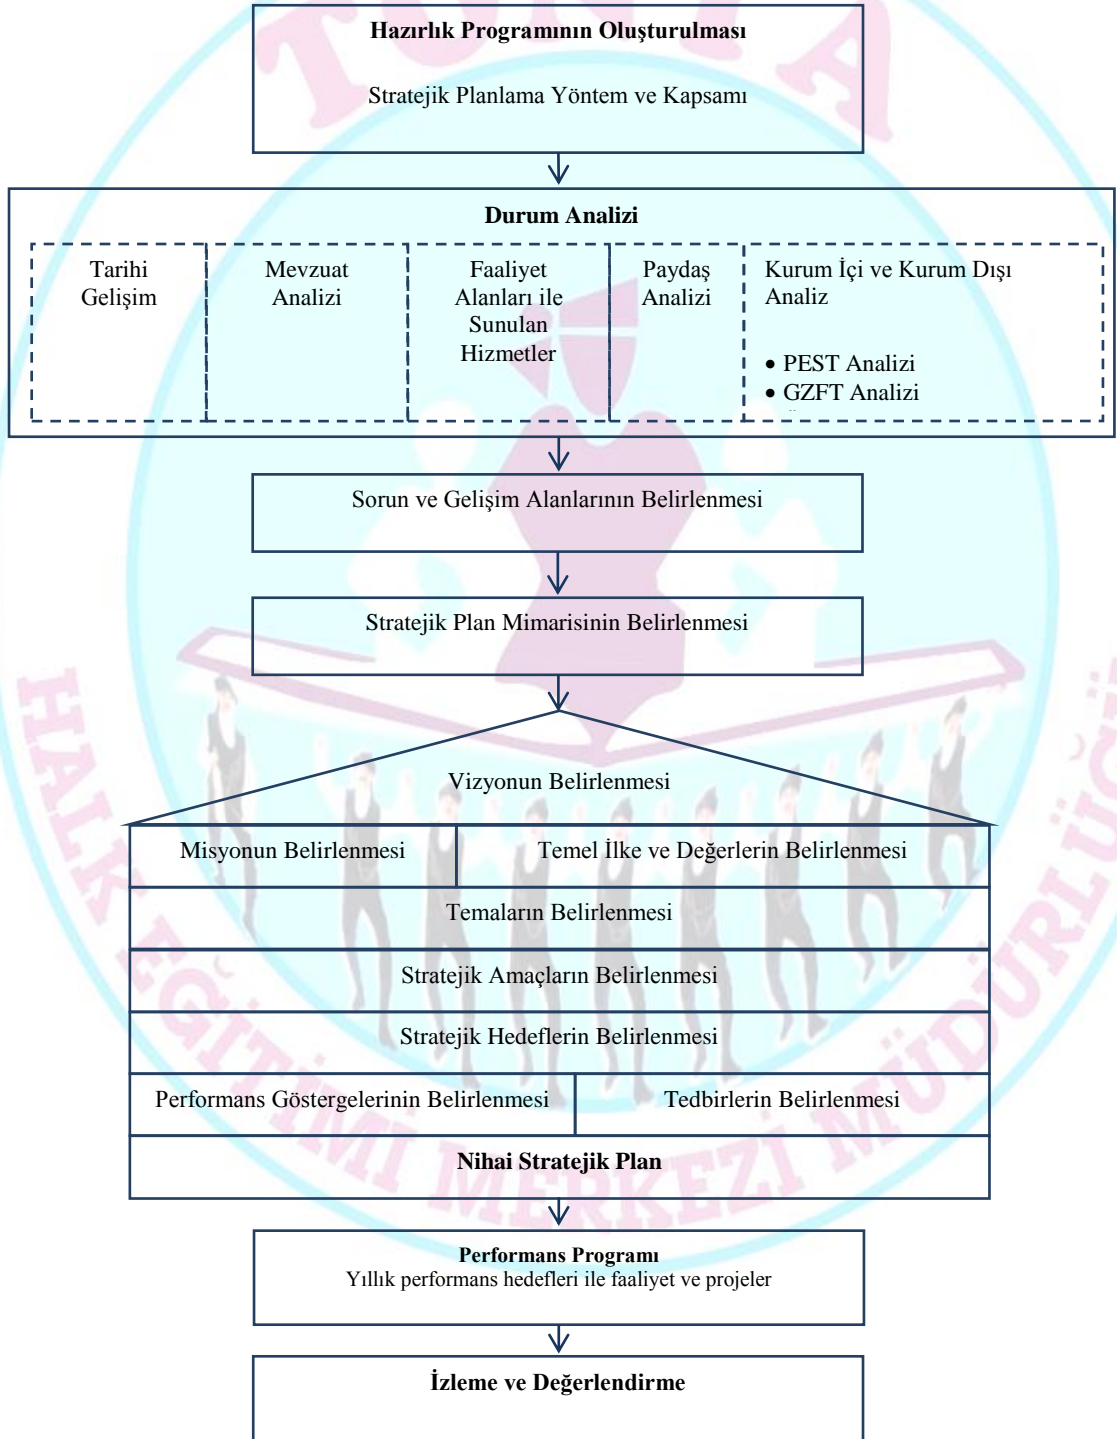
Hazırlık Programının Oluşturulması

Stratejik Planlama Yöntem ve Kapsamı

Durum Analizi

Tarihi Gelişim

Mevzuat Analizi

Faaliyet Alanları ile Sunulan Hizmetler

Paydaş Analizi

Kurum İçi ve Kurum Dışı Analiz

• PEST Analizi
• GZFT Analizi

Sorun ve Gelişim Alanlarının Belirlenmesi

Stratejik Plan Mimarisinin Belirlenmesi

Vizyonun Belirlenmesi

Misyonun Belirlenmesi

Temel İlke ve Değerlerin Belirlenmesi

Temaların Belirlenmesi

Stratejik Amaçların Belirlenmesi

Stratejik Hedeflerin Belirlenmesi

Performans Göstergelerinin Belirlenmesi

Tedbirlerin Belirlenmesi

Nihai Stratejik Plan

Performans Programı
Yıllık performans hedefleri ile faaliyet ve projeler

İzleme ve Değerlendirme

HALK EĞİTİMİ MERKEZİ MÜDÜRLÜĞÜ